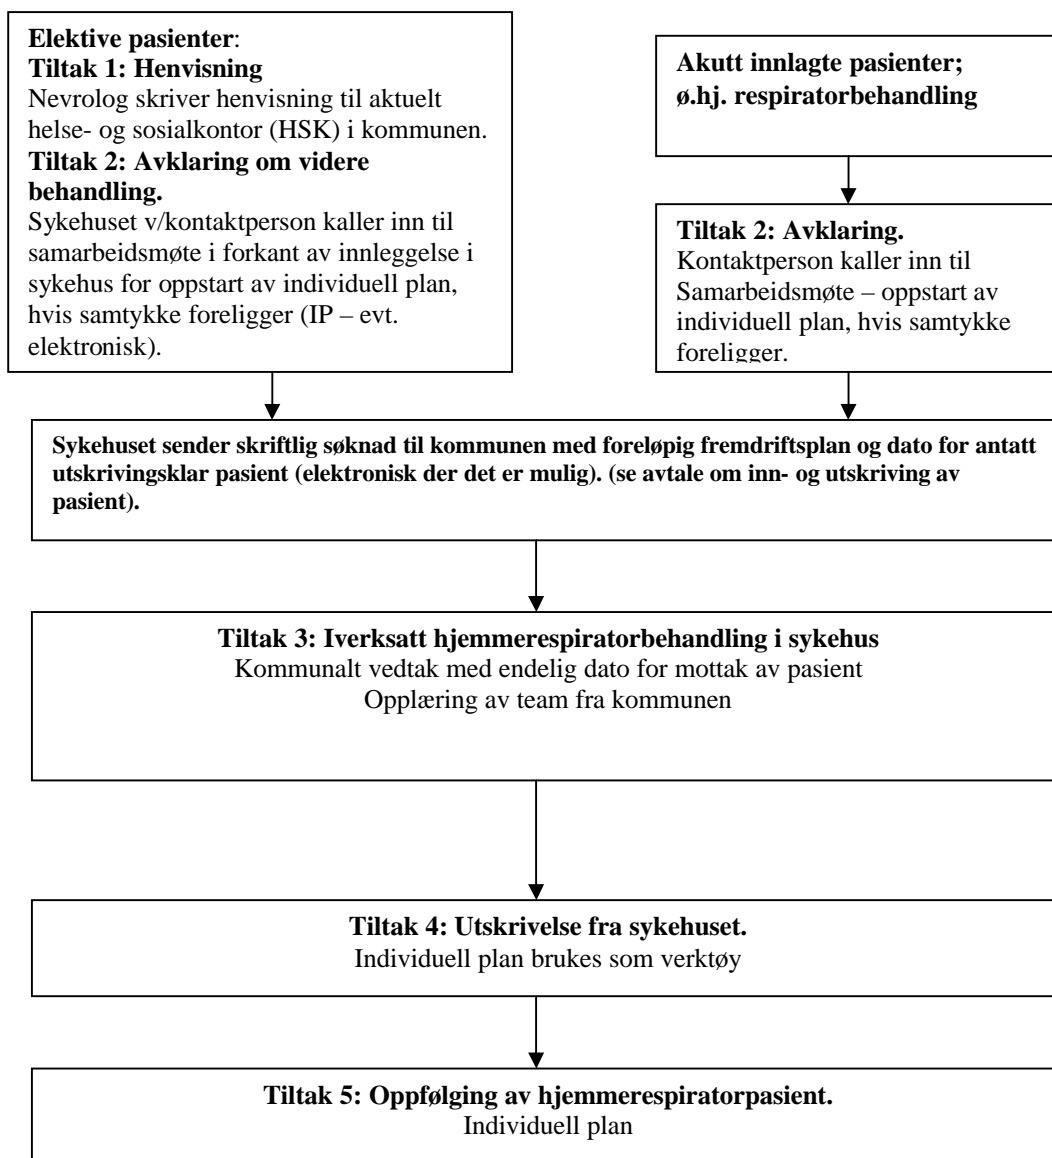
**Elektive pasienter**:
**Tiltak 1: Henvisning**
Nevrolog skriver henvisning til aktuelt helse- og sosialkontor (HSK) i kommunen.
**Tiltak 2: Avklaring om videre behandling.**
Sykehuset v/kontaktperson kaller inn til samarbeidsmøte i forkant av innleggelse i sykehus for oppstart av individuell plan, hvis samtykke foreligger (IP – evt. elektronisk).

**Akutt innlagte pasienter; ø.hj. respiratorbehandling**

**Tiltak 2: Avklaring.**
Kontaktperson kaller inn til Samarbeidsmøte – oppstart av individuell plan, hvis samtykke foreligger.

**Sykehuset sender skriftlig søknad til kommunen med foreløpig fremdriftsplan og dato for antatt utskrivingsklar pasient (elektronisk der det er mulig). (se avtale om inn- og utskriving av pasient).**

**Tiltak 3: Iverksatt hjemmerespiratorbehandling i sykehus**
Kommunalt vedtak med endelig dato for mottak av pasient
Opplæring av team fra kommunen

**Tiltak 4: Utskrivelse fra sykehuset.**
Individuell plan brukes som verktøy

**Tiltak 5: Oppfølging av hjemmerespiratorpasient.**
Individuell plan